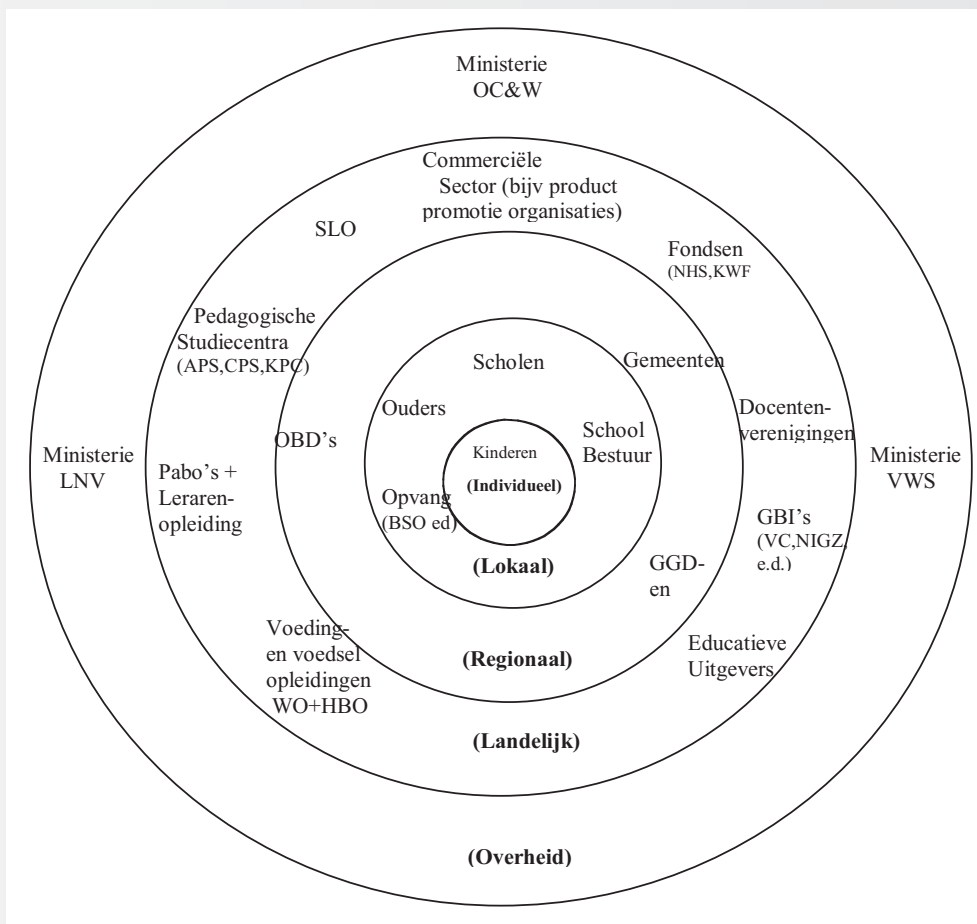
Ministerie OC&W

Commerciële Sector (bijv product promotie organisaties)

SLO

Fondsen (NHS,KWF

Pedagogische Studiecentra (APS,CPS,KPC)

Scholen

Gemeenten

Ouders

OBD's

School Bestuur

Docentenverenigingen

Kinderen

(Individueel)

Ministerie LNV

Pabo's + Lerarenopleiding

Opvang (BSO ed)

Ministerie VWS

GBI's (VC,NIGZ, e.d.)

(Lokaal)

GGD-en

Voeding- en voedsel opleidingen WO+HBO

(Regionaal)

Educatieve Uitgevers

(Landelijk)

(Overheid)